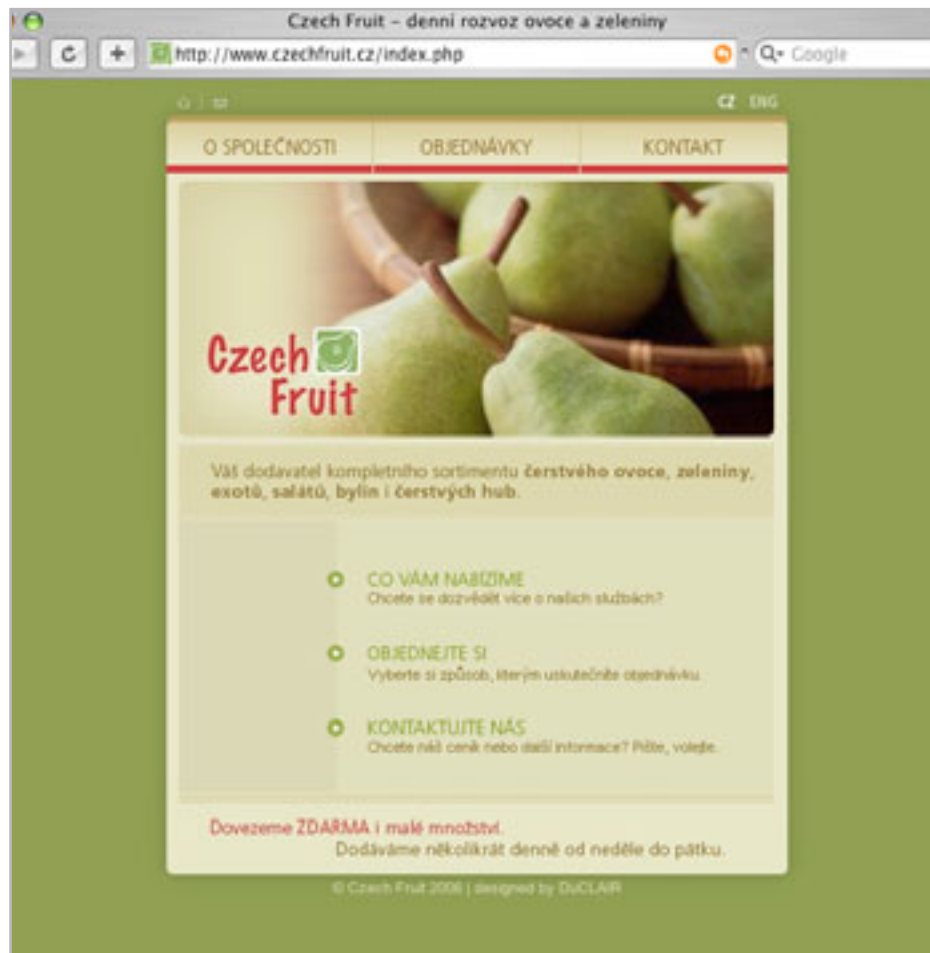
Czech Fruit – denni rozvoz ovoce a zeleniny

http://www.czechfruit.cz/index.php

Google

CZ ENG

O SPOLEČNOSTI

OBJEDNÁVKY

KONTAKT

Czech Fruit

Váš dodavatel kompletního sortimentu čerstvého ovoce, zeleniny, exotů, salátů, bylin i čerstvých hub.

CO VÁM NABÍZÍME
Chcete se dozvědět více o našich službách?

OBJEDNEJTE SI
Vyberte si způsob, kterým uskutečníte objednávku.

KONTAKTUJTE NÁS
Chcete náš ceník nebo další informace? Pište, volejte.

Dovezeme ZDARMA i malé množství.
Dodáváme několikrát denně od neděle do pátku.

© Czech Fruit 2006 | designed by DuCLAIR